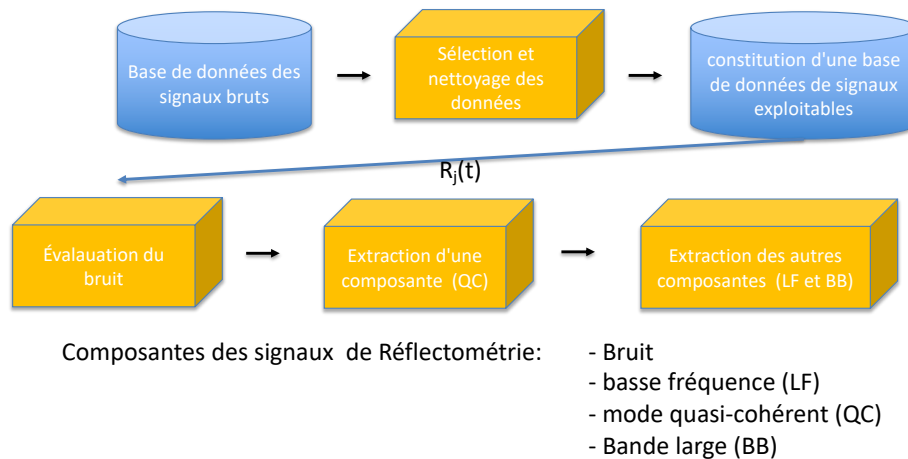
Base de données des signaux bruts

Sélection et nettoyage des données

constitution d'une base de données de signaux exploitables

$R_j(t)$

Évalauation du bruit

Extraction d'une composante (QC)

Extraction des autres composantes (LF et BB)

Composantes des signaux de Réflectométrie:

- Bruit
- basse fréquence (LF)
- mode quasi-cohérent (QC)
- Bande large (BB)